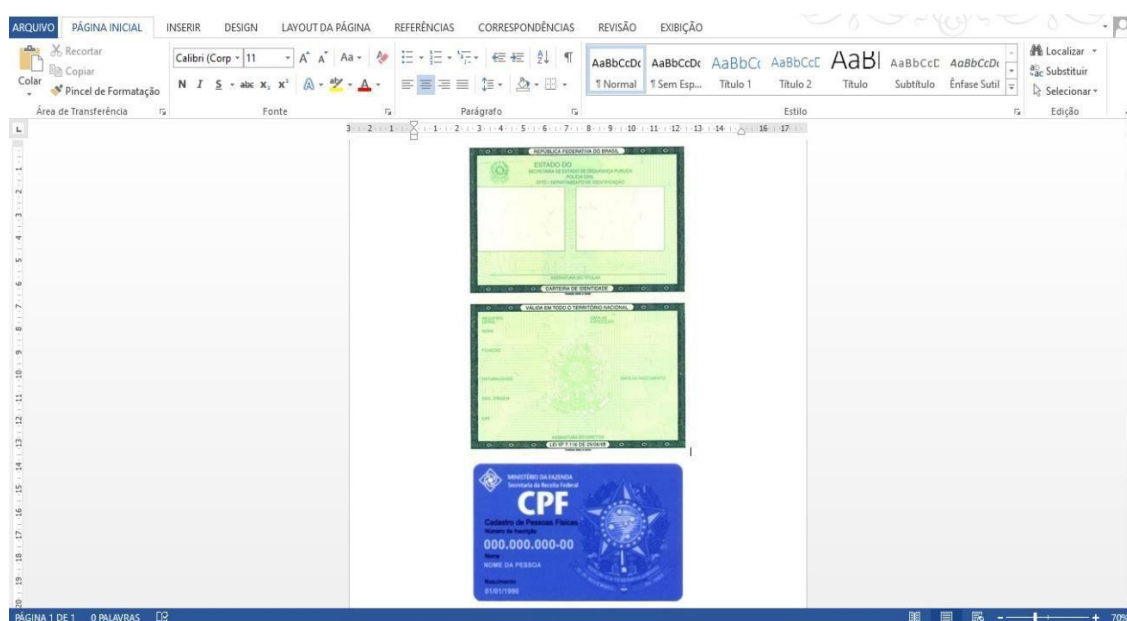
ARQUIVO PÁGINA INICIAL INSERIR DESIGN LAYOUT DA PÁGINA REFERÊNCIAS CORRESPONDÊNCIAS REVISÃO EXIBIÇÃO

Recortar
Copiar
Colar
Pincel de Formatação
Área de Transferência

Calibri (Corp 11
N I S abc $x_2$ $x^2$
Fonte

Parágrafo

AaBbCcDc ¶ Normal
AaBbCcDc ¶ Sem Esp...
AaBbCc Título 1
AaBbCcE Título 2
AaB Título
AaBbCcE Subtítulo
AaBbCcDc Ênfase Sutil
Estilo

Localizar
Substituir
Selecionar
Edição

REPÚBLICA FEDERATIVA DO BRASIL
ESTADO DO
SECRETARIA DE ESTADO DE SEGURANÇA PÚBLICA
POLÍCIA CIVIL
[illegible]
ASSINATURA DO TITULAR
CARTEIRA DE IDENTIDADE

VÁLIDA EM TODO O TERRITÓRIO NACIONAL
REGISTRO GERAL
DATA DE EXPEDIÇÃO
NOME
FILIAÇÃO
NATURALIDADE
DATA DE NASCIMENTO
DOC. ORIGEM
CPF
ASSINATURA DO DIRETOR
LEI Nº 7.116 DE 29/08/83

MINISTÉRIO DA FAZENDA
Secretaria da Receita Federal
CPF
Cadastro de Pessoas Físicas
Número de Inscrição
000.000.000-00
Nome
NOME DA PESSOA
Nascimento
01/01/1990

PÁGINA 1 DE 1 0 PALAVRAS
70%